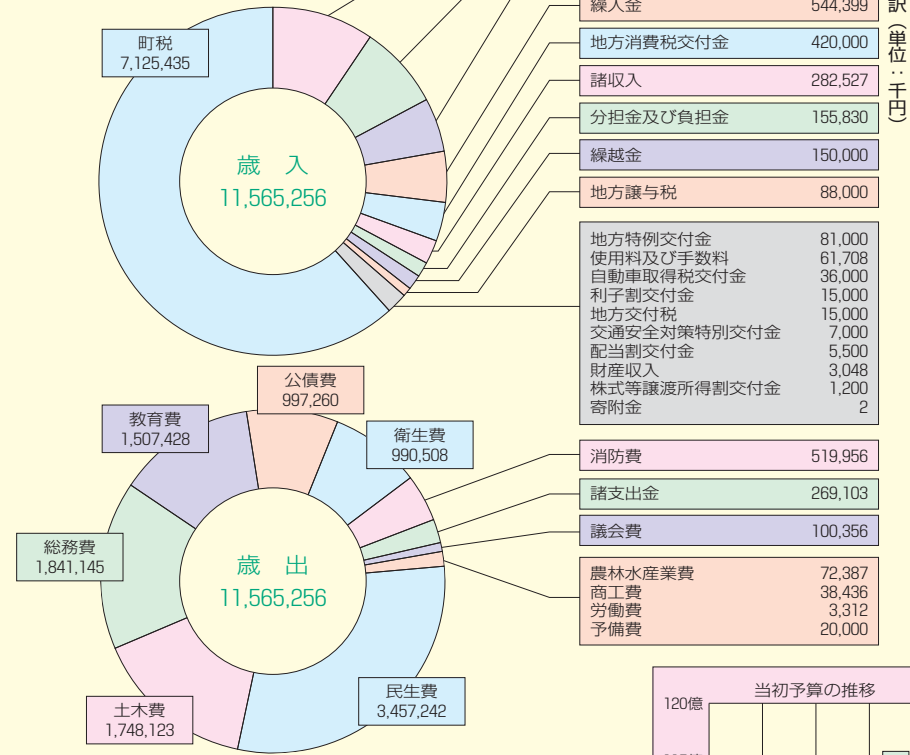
町税
7,125,435

歳入
11,565,256

繰入金 544,399

地方消費税交付金 420,000

諸収入 282,527

分担金及び負担金 155,830

繰越金 150,000

地方譲与税 88,000

| | |
|---|---|
| 地方特例交付金 | 81,000 |
| 使用料及び手数料 | 61,708 |
| 自動車取得税交付金 | 36,000 |
| 利子割交付金 | 15,000 |
| 地方交付税 | 15,000 |
| 交通安全対策特別交付金 | 7,000 |
| 配当割交付金 | 5,500 |
| 財産収入 | 3,048 |
| 株式等譲渡所得割交付金 | 1,200 |
| 寄附金 | 2 |

訳（単位：千円）

公債費
997,260

教育費
1,507,428

衛生費
990,508

総務費
1,841,145

歳出
11,565,256

消防費 519,956

諸支出金 269,103

議会費 100,356

| | |
|---|---|
| 農林水産業費 | 72,387 |
| 商工費 | 38,436 |
| 労働費 | 3,312 |
| 予備費 | 20,000 |

土木費
1,748,123

民生費
3,457,242

当初予算の推移
120億